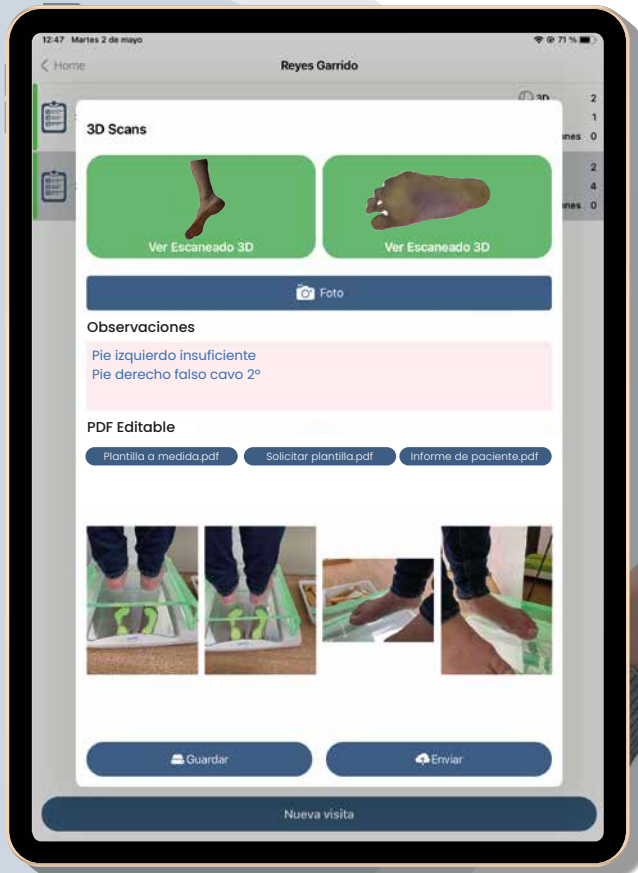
12:47 Martes 2 de mayo

71 %

< Home

Reyes Garrido

3D 2

1

nes 0

2

4

nes 0

3D Scans

Ver Escaneado 3D

Ver Escaneado 3D

Foto

Observaciones

Pie izquierdo insuficiente
Pie derecho falso cavo 2°

PDF Editable

Plantilla a medida.pdf

Solicitar plantilla.pdf

Informe de paciente.pdf

Guardar

Enviar

Nueva visita